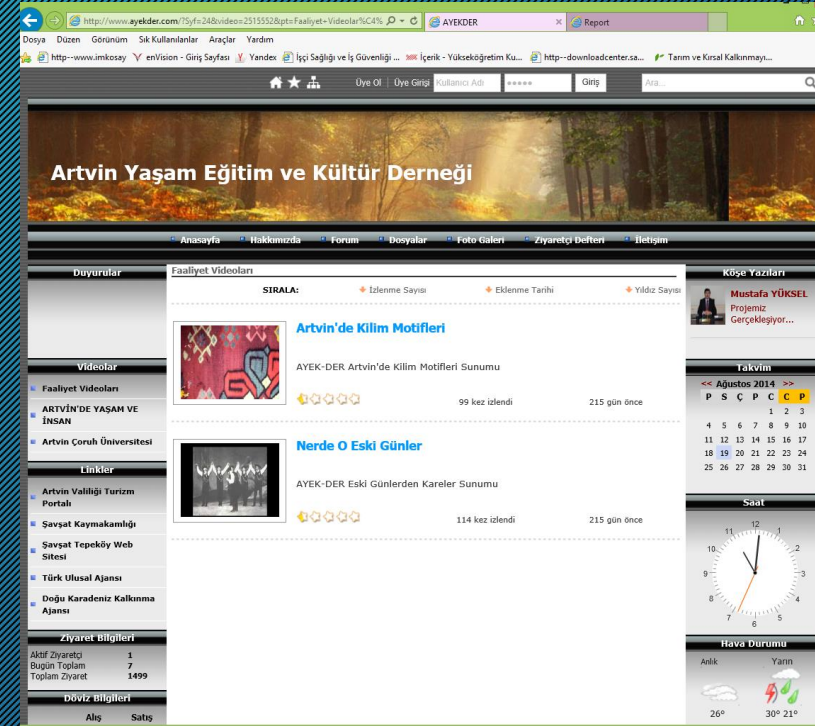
http://www.ayekder.com/?Syf=24&video=2515552&pt=Faaliyet+Videolar%C4%
AYEKDER
Report

Dosya Düzen Görünüm Sık Kullanılanlar Araçlar Yardım

http--www.imkosay enVision - Giriş Sayfası Yandex İşçi Sağlığı ve İş Güvenliği ... İçerik - Yükseköğretim Ku... http--downloadcenter.sa... Tarım ve Kırsal Kalkınmayı...

Üye Ol Üye Girişi Kullanıcı Adı ••••• Giriş Ara...

Artvin Yaşam Eğitim ve Kültür Derneği

Anasayfa Hakkımızda Forum Dosyalar Foto Galeri Ziyaretçi Defteri İletişim

Duyurular

Faaliyet Videoları

SIRALA: İzlenme Sayısı Eklenme Tarihi Yıldız Sayısı

Artvin'de Kilim Motifleri

AYEK-DER Artvin'de Kilim Motifleri Sunumu

99 kez izlendi 215 gün önce

Nerde O Eski Günler

AYEK-DER Eski Günlerden Kareler Sunumu

114 kez izlendi 215 gün önce

Videolar
Faaliyet Videoları
ARTVİN'DE YAŞAM VE İNSAN
Artvin Çoruh Üniversitesi

Linkler
Artvin Valiliği Turizm Portalı
Şavşat Kaymakamlığı
Şavşat Tepeköy Web Sitesi
Türk Ulusal Ajansı
Doğu Karadeniz Kalkınma Ajansı

Ziyaret Bilgileri
Aktif Ziyaretçi 1
Bugün Toplam 7
Toplam Ziyaret 1499

Döviz Bilgileri
Alış Satış

Köşe Yazıları
Mustafa YÜKSEL
Projemiz Gerçekleşiyor...

Takvim
<< Ağustos 2014 >>

| P | S | Ç | P | C | C | P |
|---|---|---|---|---|---|---|
| | | | | 1 | 2 | 3 |
| 4 | 5 | 6 | 7 | 8 | 9 | 10 |
| 11 | 12 | 13 | 14 | 15 | 16 | 17 |
| 18 | 19 | 20 | 21 | 22 | 23 | 24 |
| 25 | 26 | 27 | 28 | 29 | 30 | 31 |

Saat
12 1 2 3 4 5 6 7 8 9 10 11

Hava Durumu
Anlık Yarın
26° 30° 21°